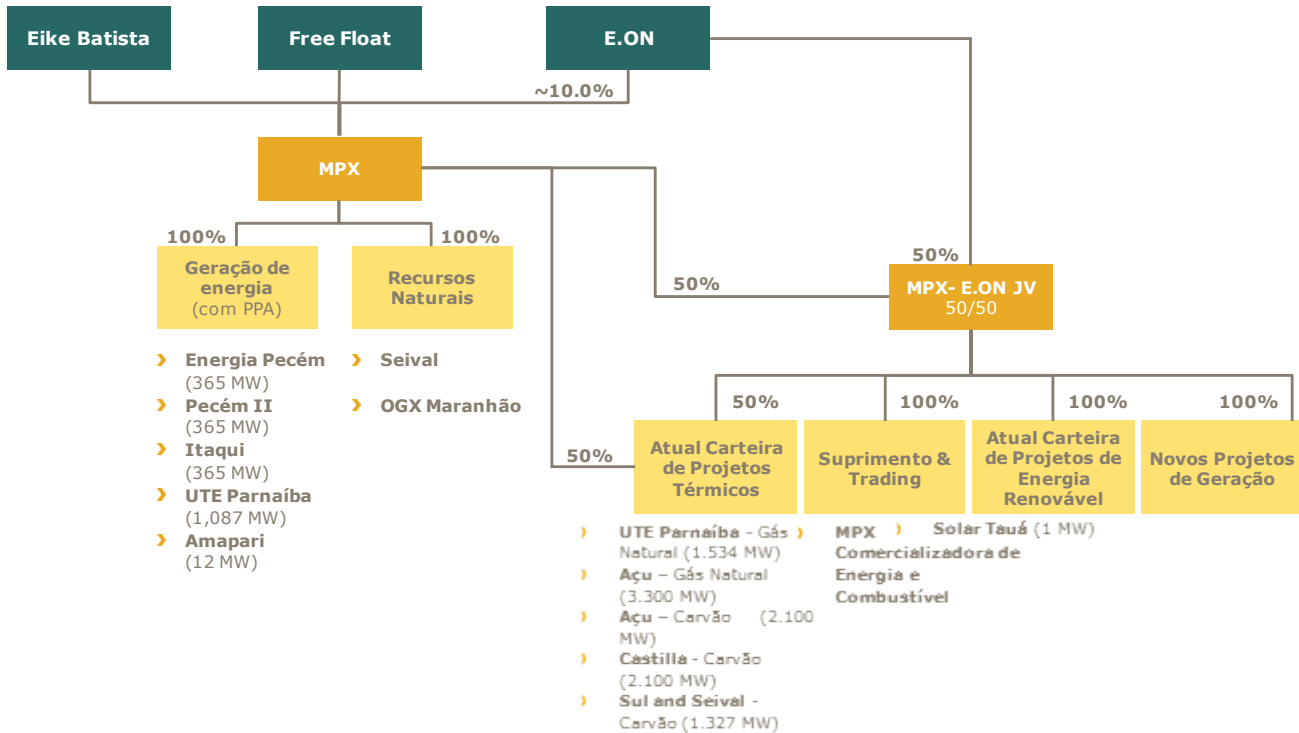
Eike Batista

Free Float

E.ON

~10.0%

MPX

100%

100%

Geração de energia (com PPA)

Recursos Naturais

50%

50%

MPX- E.ON JV 50/50

› Energia Pecém (365 MW)
› Pecém II (365 MW)
› Itaqui (365 MW)
› UTE Parnaíba (1,087 MW)
› Amapari (12 MW)

› Seival

› OGX Maranhão

50%

100%

100%

100%

50%

Atual Carteira de Projetos Térmicos

Suprimento & Trading

Atual Carteira de Projetos de Energia Renovável

Novos Projetos de Geração

› UTE Parnaíba - Gás Natural (1.534 MW)
› Açu – Gás Natural (3.300 MW)
› Açu – Carvão (2.100 MW)
› Castilla - Carvão (2.100 MW)
› Sul and Seival - Carvão (1.327 MW)

› MPX Comercializadora de Energia e Combustível

› Solar Tauá (1 MW)